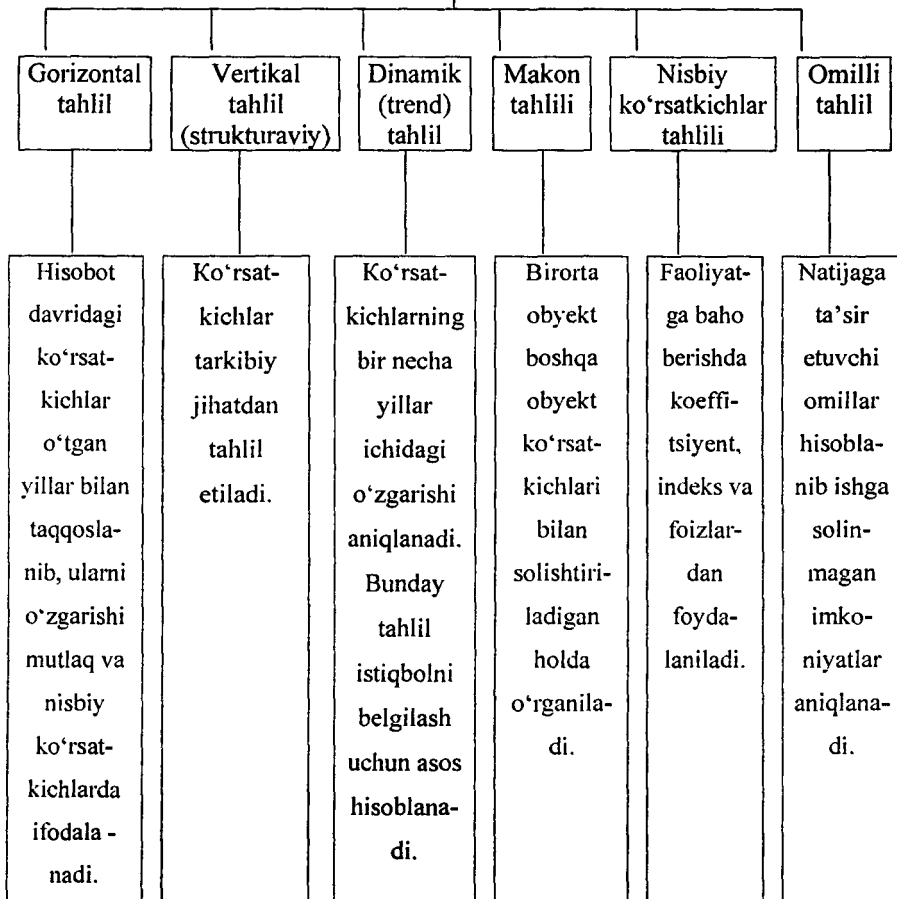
Gorizontal tahlil

Vertikal tahlil (strukturaviy)

Dinamik (trend) tahlil

Makon tahlili

Nisbiy ko‘rsatkichlar tahlili

Omilli tahlil

Hisobot davridagi ko‘rsatkichlar o‘tgan yillar bilan taqqoslanib, ularni o‘zgarishi mutlaq va nisbiy ko‘rsatkichlarda ifodala - nadi.

Ko‘rsatkichlar tarkibiy jihatdan tahlil etiladi.

Ko‘rsatkichlarning bir necha yillar ichidagi o‘zgarishi aniqlanadi. Bunday tahlil istiqbolni belgilash uchun asos hisoblanadi.

Birorta obyekt boshqa obyekt ko‘rsatkichlari bilan solishtiriladigan holda o‘rganiladi.

Faoliyatga baho berishda koeffitsiyent, indeks va foizlardan foydalaniladi.

Natijaga ta’sir etuvchi omillar hisoblanib ishga solinmagan imkoniyatlar aniqlanadi.